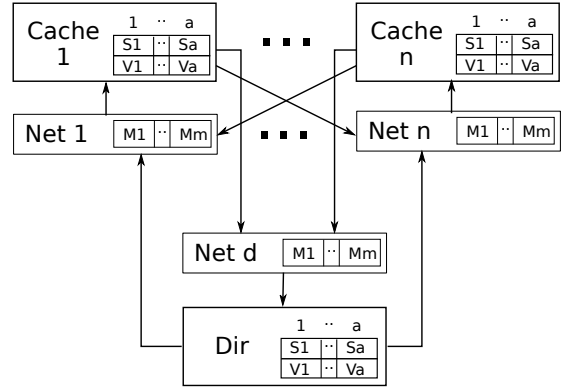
Cache 1

| 1 | ·· | a |
|---|---|---|
| S1 | ·· | Sa |
| V1 | ·· | Va |

Cache n

| 1 | ·· | a |
|---|---|---|
| S1 | ·· | Sa |
| V1 | ·· | Va |

Net 1

| M1 | ·· | Mm |
|---|---|---|

Net n

| M1 | ·· | Mm |
|---|---|---|

Net d

| M1 | ·· | Mm |
|---|---|---|

Dir

| 1 | ·· | a |
|---|---|---|
| S1 | ·· | Sa |
| V1 | ·· | Va |